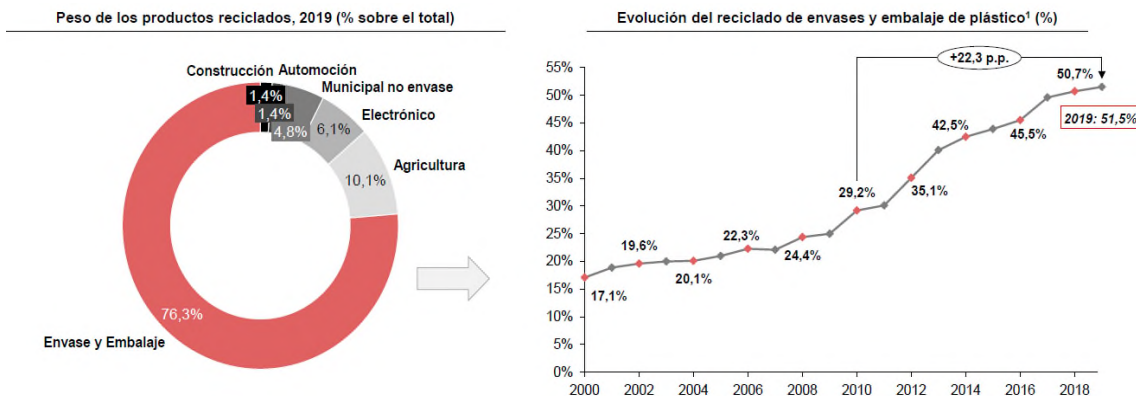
Peso de los productos reciclados, 2019 (% sobre el total)

Construcción Automoción
1,4%
1,4%
Municipal no envase
4,8%
6,1%
Electrónico
10,1%
Agricultura
76,3%
Envase y Embalaje

Evolución del reciclado de envases y embalaje de plástico¹ (%)

+22,3 p.p.
55%
50%
45%
40%
35%
30%
25%
20%
15%
10%
5%
0%
17,1%
19,6%
20,1%
22,3%
24,4%
29,2%
35,1%
42,5%
45,5%
50,7%
2019: 51,5%
2000
2002
2004
2006
2008
2010
2012
2014
2016
2018